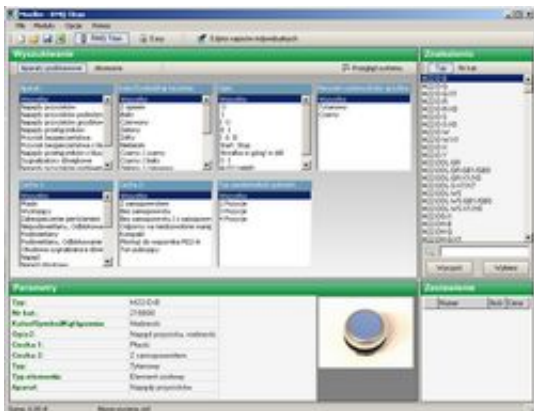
Moeller - RMQ Titan
Plik Moduły Opcje Pomoc
RMQ Titan Easy Zapisz najnowszych indywidualnych

Wyszukiwanie
Aparaty podstawowe Akcesoria
Przeglądaj systemu

Napęd
Wszystko
Napędy przycisków
Napędy przycisków podwójnych
Napędy przycisków grzybkowych
Napędy przełączników
Napędy bezpieczeństwa
Przyciski bezpieczeństwa
Napędy przełączników z kluczem
Sygnalizatory świetlne
Napędy przycisków podświetlanych

Kolor/Symbol/Kodowanie
Wszystko
Czarny
Biały
Czerwony
Zielony
Żółty
Niebieski
Czarny / Czarny
Czarny / Biały
Biały / Czarny

Opis
Wszystko
0
1
1 - 0
0 - 1
1 - 0 - 11
Start / Stop

Rozmiar tylnej części
Wszystko
Wielkość
Czarny

Opis 2
Wszystko
Płaski
Wystający
Zabezpieczenie
Niepodświetlany
Podświetlany
Podświetlany
Odbłyskowy
Napęd
Napęd

Opis 3
Wszystko
Z samopowrotem
Bez samopowrotu
Bez samopowrotu 2 z samopowrotem
Odporny na
Kompakt
Montaż do wspornika M22-A
Tym podobnego

Typ podstawowy
Wszystko
0 Pozycje
1 Pozycje
2 Pozycje

Znalezione
Typ Nr kat.
M22-D-B
M22-D-G
M22-D-R
M22-D-S
M22-D-W
M22-D-Y
M22-DG-B
M22-DG-G
M22-DG-R
M22-DG-W
M22-DG-Y
M22-DL-B
M22-DL-G
M22-DL-R
M22-DL-S
M22-DL-W
M22-DL-Y
M22-D-X
M22-DG-X
M22-DG-X
M22-DH-B
M22-DH-G
M22-DH-R
M22-DH-S
M22-DH-W
M22-DH-Y
Wybierz Wybierz

Parametry
Typ: M22-D-B
Nr kat.: 216590
Kolor/Symbol/Kodowanie: Niebieski
Opis: Napęd przycisku, niebieski
Cecha 1: Płaski
Cecha 2: Z samopowrotem
Typ: Tylnicowy
Typ elementu: Element czołowy
Aparat: Napęd przycisku

Zestawienie
Numer Ilość Cena